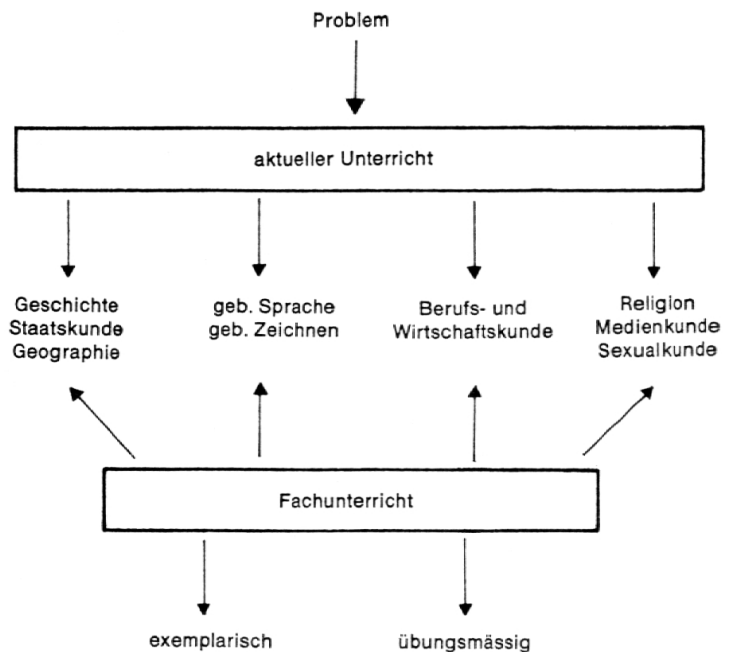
Problem

aktueller Unterricht

Geschichte
Staatskunde
Geographie

geb. Sprache
geb. Zeichnen

Berufs- und
Wirtschaftskunde

Religion
Medienkunde
Sexualkunde

Fachunterricht

exemplarisch

übungsmässig